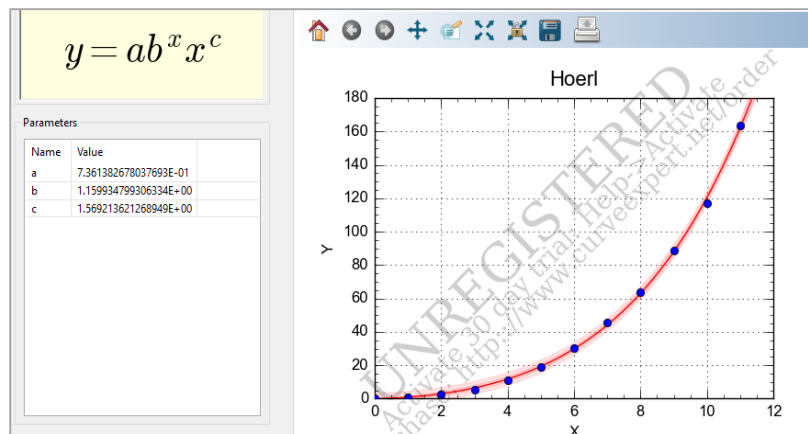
$y = ab^x x^c$

Parameters

| Name | Value |
|---|---|
| a | 7.361382678037693E-01 |
| b | 1.159934799306334E+00 |
| c | 1.569213621268949E+00 |

Hoerl

Y

180
160
140
120
100
80
60
40
20
0

0 2 4 6 8 10 12

X

UNREGISTERED
Activate 30 day trial: Help->Activate
Purchase: http://www.curveexpert.net/order